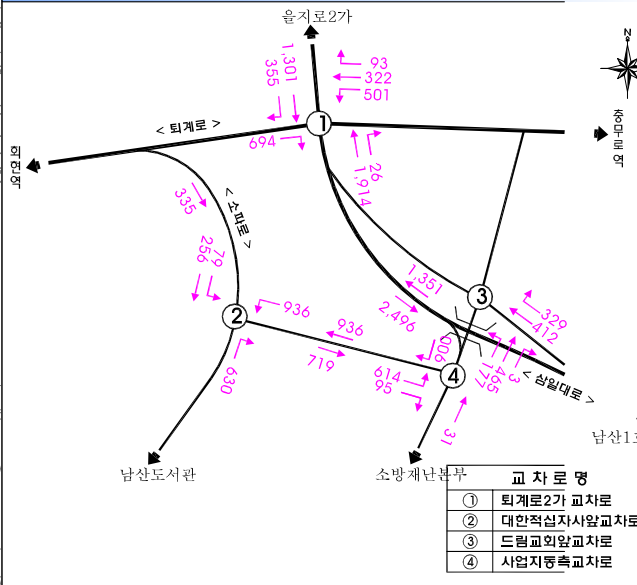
을지로2가

1,301
355
93
322
501

< 퇴계로 >
694
①
회현역
충무로역
26
1,914
< 소파로 >
335
256
279
1,351
③
329
412
②
936
2,496
936
719
906
465
3
177
< 삼일대로 >
614
95
④
630
31
남산도서관
소방재난본부
남산1

| 교 차 로 명 | |
|---|---|
| ① | 퇴계로2가 교차로 |
| ② | 대한적십자사앞교차로 |
| ③ | 드림교회앞교차로 |
| ④ | 사업지동측교차로 |